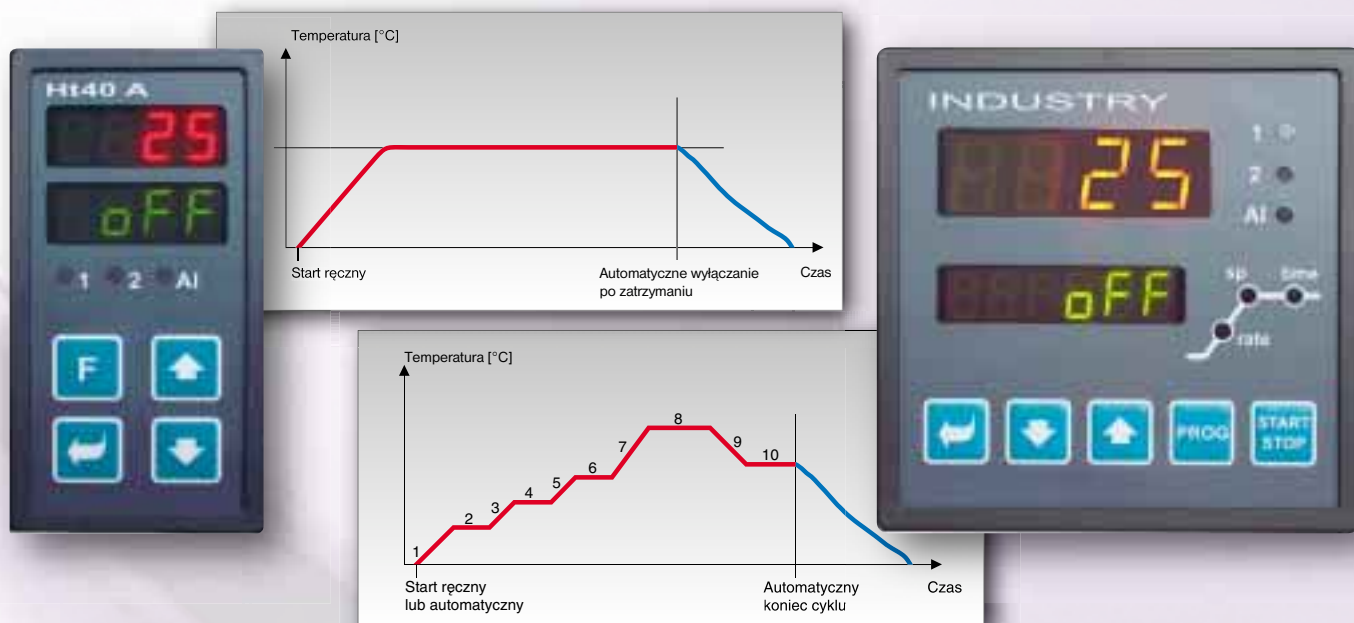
Ht40 A

25

oFF

1 2 AI

F

Temperatura [°C]

Start ręczny

Automatyczne wyłączanie po zatrzymaniu

Czas

Temperatura [°C]

1 2 3 4 5 6 7 8 9 10

Start ręczny lub automatyczny

Automatyczny koniec cyklu

Czas

INDUSTRY

25

1 2 AI

oFF

sp time rate

PROG

START STOP